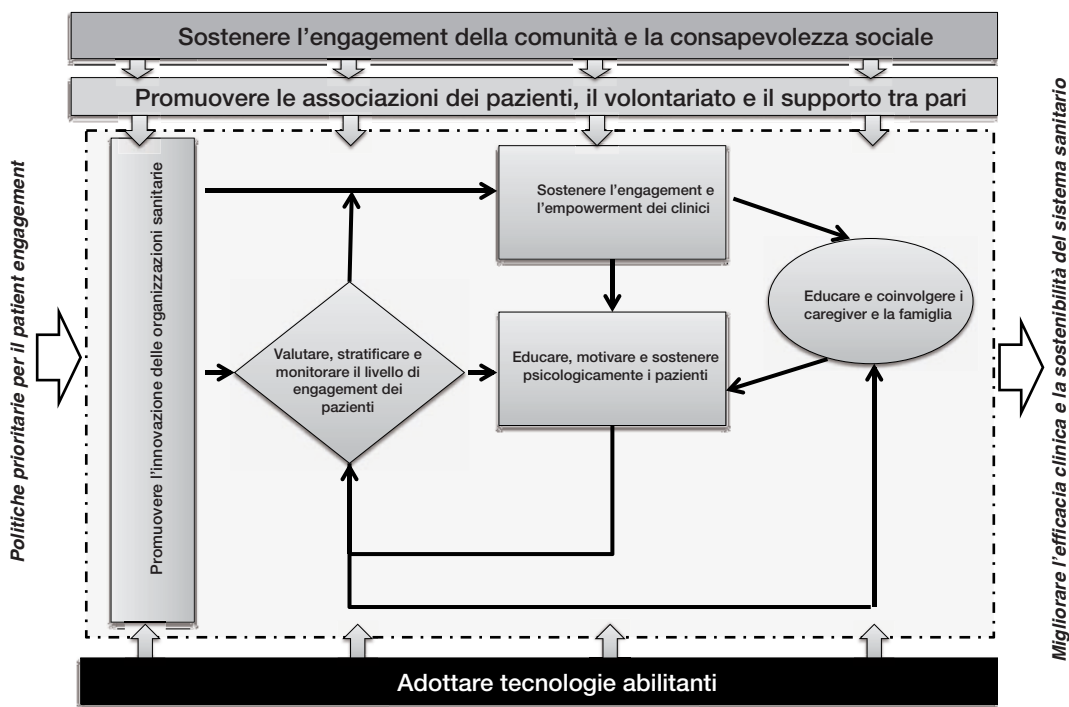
Sostenere l’engagement della comunità e la consapevolezza sociale

Promuovere le associazioni dei pazienti, il volontariato e il supporto tra pari

Politiche prioritarie per il patient engagement

Promuovere l’innovazione delle organizzazioni sanitarie

Sostenere l’engagement e l’empowerment dei clinici

Educare e coinvolgere i caregiver e la famiglia

Valutare, stratificare e monitorare il livello di engagement dei pazienti

Educare, motivare e sostenere psicologicamente i pazienti

Migliorare l’efficacia clinica e la sostenibilità del sistema sanitario

Adottare tecnologie abilitanti